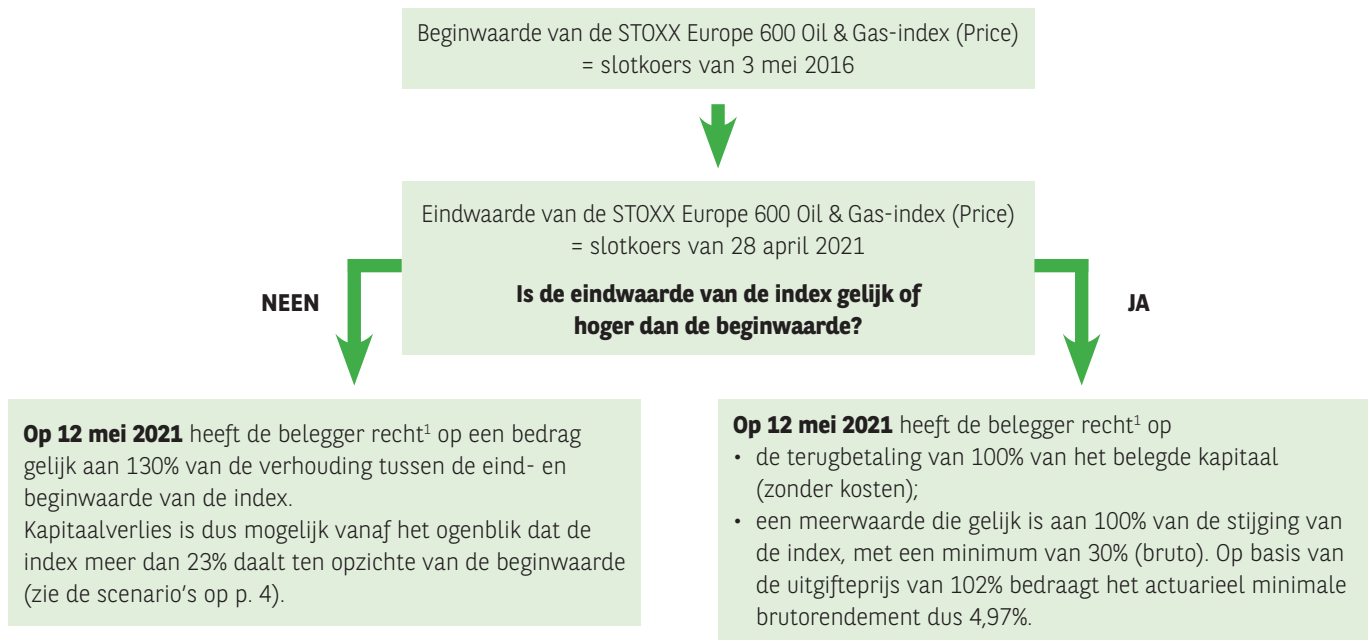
Beginwaarde van de STOXX Europe 600 Oil & Gas-index (Price)
= slotkoers van 3 mei 2016

Eindwaarde van de STOXX Europe 600 Oil & Gas-index (Price)
= slotkoers van 28 april 2021

**Is de eindwaarde van de index gelijk of hoger dan de beginwaarde?**

**NEEN**

**JA**

**Op 12 mei 2021** heeft de belegger recht$^1$ op een bedrag gelijk aan 130% van de verhouding tussen de eind- en beginwaarde van de index.
Kapitaalverlies is dus mogelijk vanaf het ogenblik dat de index meer dan 23% daalt ten opzichte van de beginwaarde (zie de scenario's op p. 4).

**Op 12 mei 2021** heeft de belegger recht$^1$ op
• de terugbetaling van 100% van het belegde kapitaal (zonder kosten);
• een meerwaarde die gelijk is aan 100% van de stijging van de index, met een minimum van 30% (bruto). Op basis van de uitgifteprijs van 102% bedraagt het actuarieel minimale brutorendement dus 4,97%.